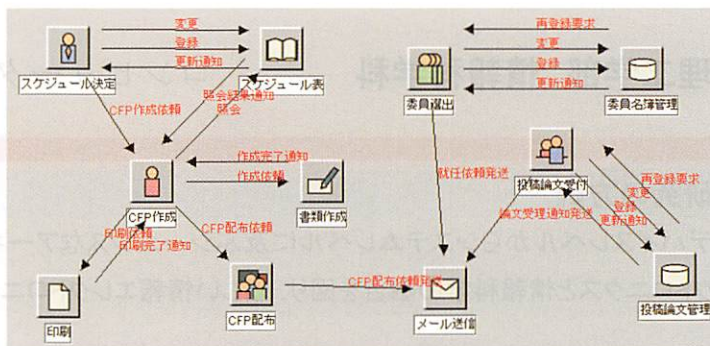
変更
登録
更新通知
スケジュール決定
スケジュール表
CFP作成依頼
照会結果通知
照会
作成完了通知
作成依頼
CFP作成
書類作成
CFP配布依頼
印刷依頼
印刷完了通知
印刷
CFP配布
CFP配布依頼発送
メール送信
再登録要求
変更
登録
更新通知
委員選出
委員名簿管理
就任依頼発送
投稿論文受付
論文受理通知発送
再登録要求
変更
登録
更新通知
投稿論文管理